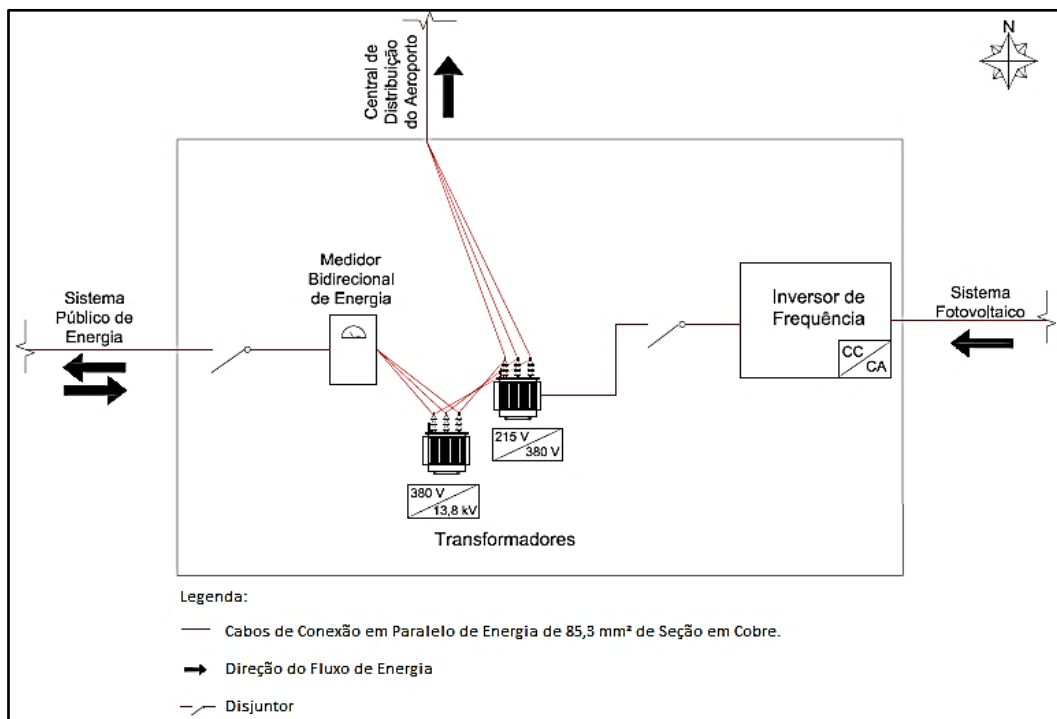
N

Central de Distribuição do Aeroporto

Medidor Bidirecional de Energia

Sistema Público de Energia

Inversor de Frequência

CC

CA

Sistema Fotovoltaico

215 V

380 V

380 V

13,8 kV

Transformadores

Legenda:

Cabos de Conexão em Paralelo de Energia de 85,3 mm² de Seção em Cobre.

Direção do Fluxo de Energia

Disjuntor